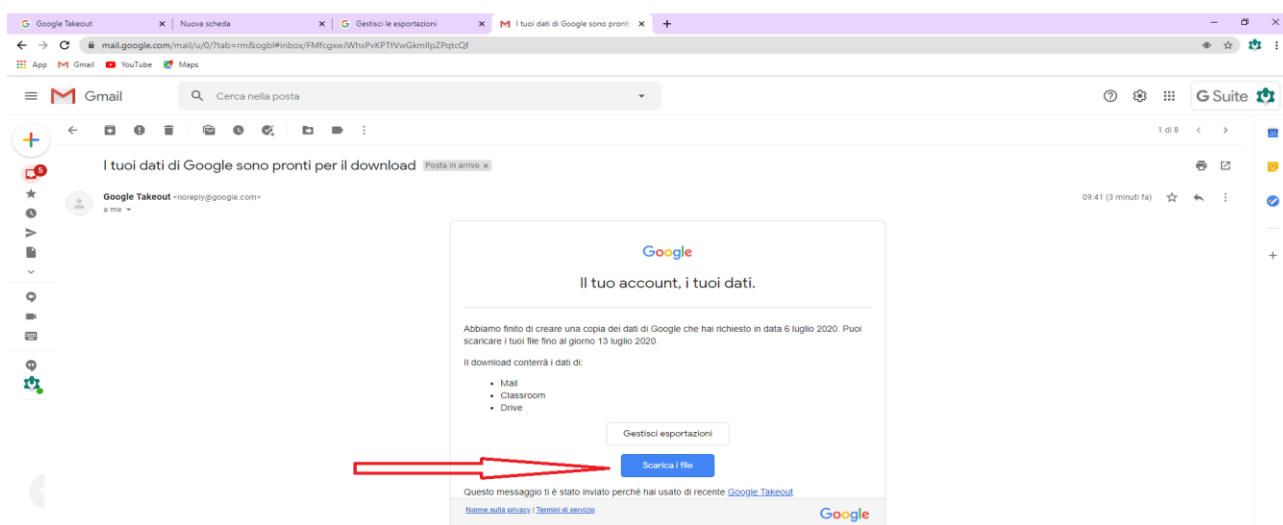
Google Takeout ×
Nuova scheda ×
Gestisci le esportazioni ×
I tuoi dati di Google sono pronti ×
+

mail.google.com/mail/u/0/?tab=rm&ogbl#inbox/FMfcgxwJWhxPvKPTtVwGkmllpZPqtcQf

App Gmail YouTube Maps

Gmail
Cerca nella posta
G Suite

5

1 di 8

I tuoi dati di Google sono pronti per il download Posta in arrivo ×

Google Takeout <noreply@google.com>
a me

09:41 (3 minuti fa)

Google

Il tuo account, i tuoi dati.

Abbiamo finito di creare una copia dei dati di Google che hai richiesto in data 6 luglio 2020. Puoi scaricare i tuoi file fino al giorno 13 luglio 2020.

Il download conterrà i dati di:

- Mail
- Classroom
- Drive

Gestisci esportazioni

Scarica i file

Questo messaggio ti è stato inviato perché hai usato di recente Google Takeout

Norme sulla privacy | Termini di servizio

Google